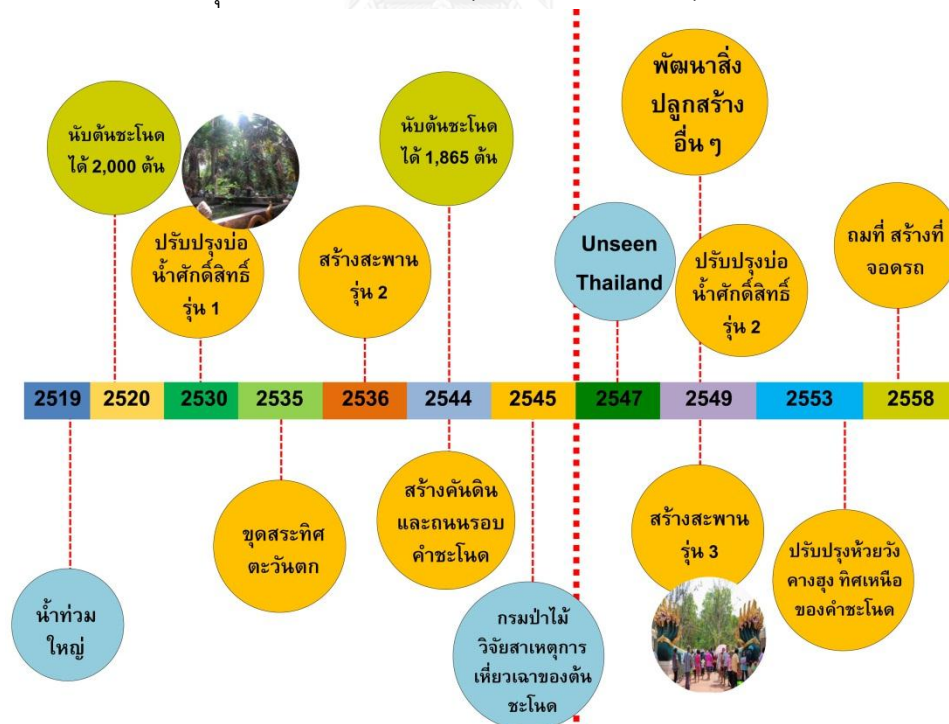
นับต้นชะโนด ได้ 2,000 ต้น

ปรับปรุงบ่อน้ำศักดิ์สิทธิ์ รุ่น 1

สร้างสะพาน รุ่น 2

นับต้นชะโนด ได้ 1,865 ต้น

Unseen Thailand

พัฒนาสิ่งปลูกสร้างอื่น ๆ

ปรับปรุงบ่อน้ำศักดิ์สิทธิ์ รุ่น 2

ถมที่ สร้างที่จอดรถ

| 2519 | 2520 | 2530 | 2535 | 2536 | 2544 | 2545 | 2547 | 2549 | 2553 | 2558 |
|---|---|---|---|---|---|---|---|---|---|---|

น้ำท่วมใหญ่

ขุดสระทิศตะวันตก

สร้างคันดินและถนนรอบคำชะโนด

กรมป่าไม้วิจัยสาเหตุการเหี่ยวเฉาของต้นชะโนด

สร้างสะพาน รุ่น 3

ปรับปรุงห้วยวังคางฮุง ทิศเหนือของคำชะโนด